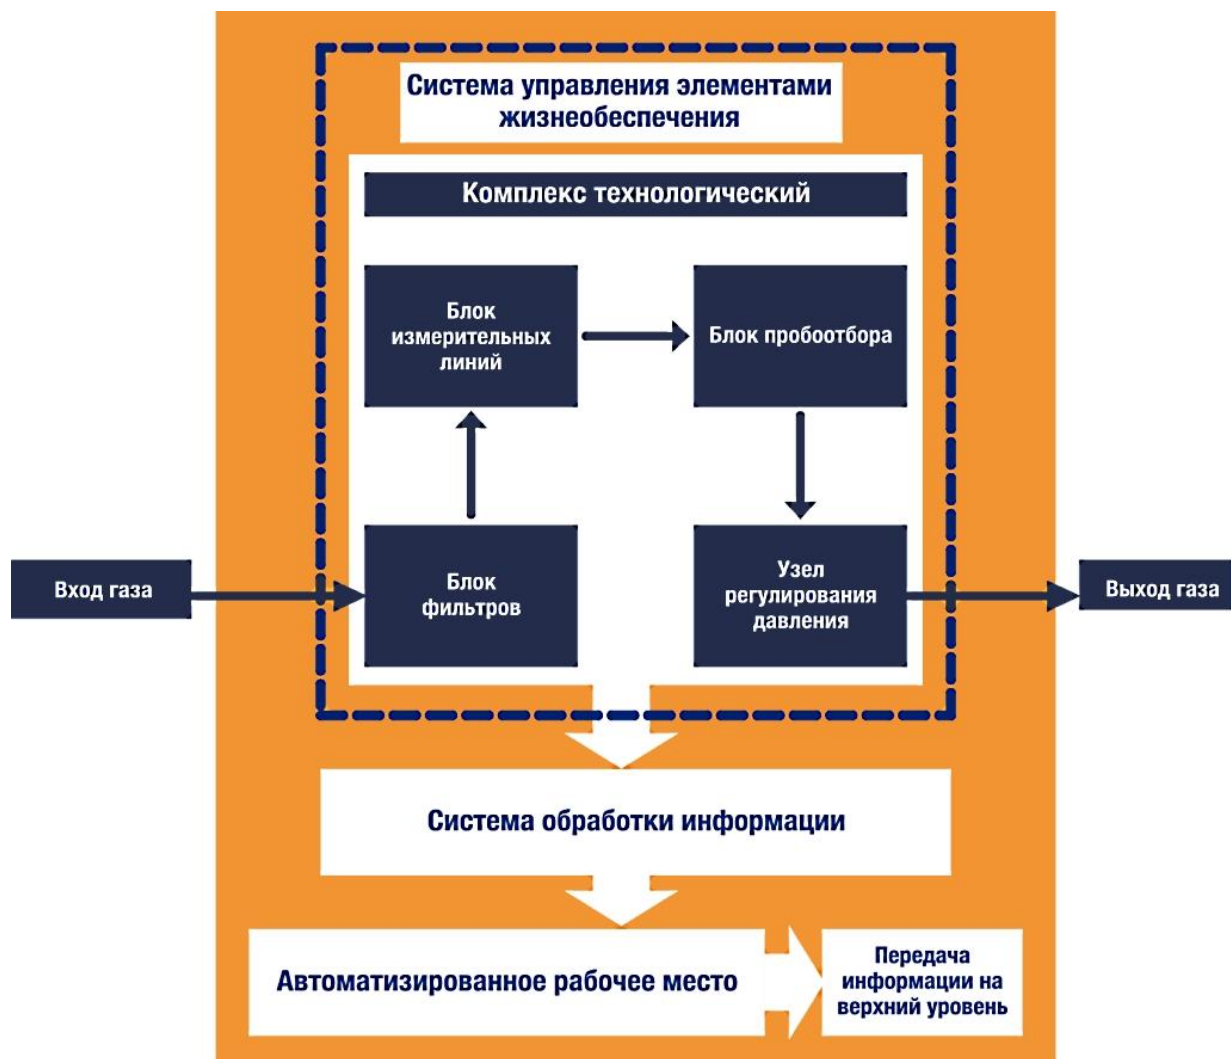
Система управления элементами жизнеобеспечения

Комплекс технологический

Блок измерительных линий

Блок пробоотбора

Вход газа

Блок фильтров

Узел регулирования давления

Выход газа

Система обработки информации

Автоматизированное рабочее место

Передача информации на верхний уровень